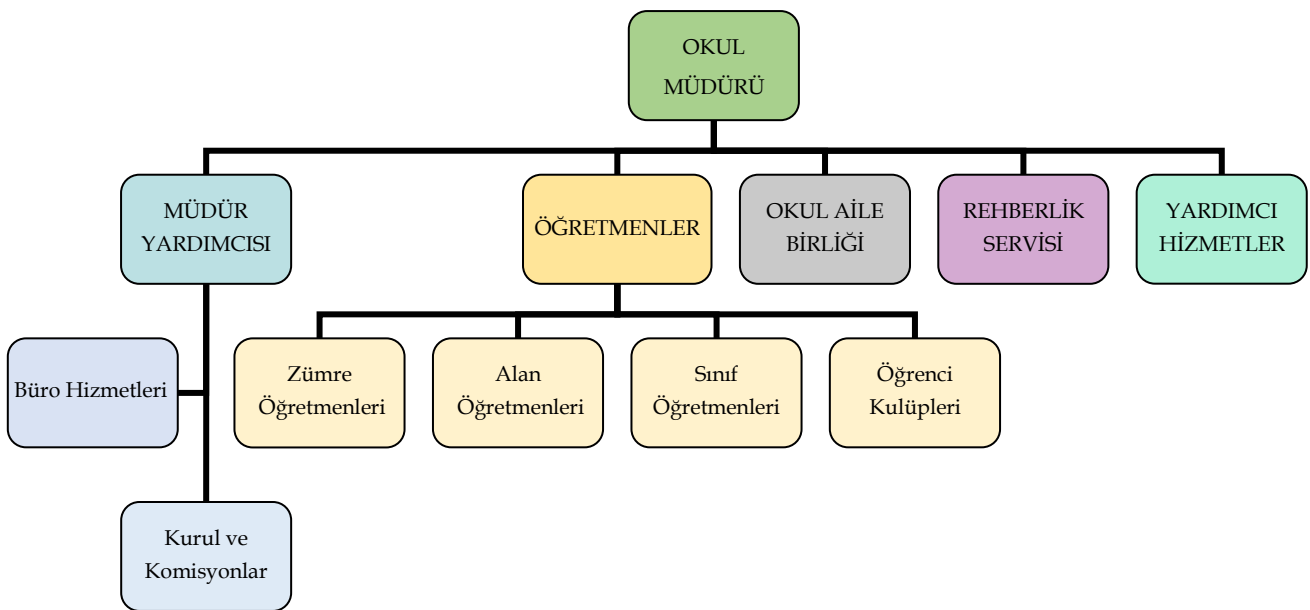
OKUL MÜDÜRÜ

MÜDÜR YARDIMCISI

ÖĞRETMENLER

OKUL AİLE BİRLİĞİ

REHBERLİK SERVİSİ

YARDIMCI HİZMETLER

Büro Hizmetleri

Kurul ve Komisyonlar

Zümre Öğretmenleri

Alan Öğretmenleri

Sınıf Öğretmenleri

Öğrenci Kulüpleri